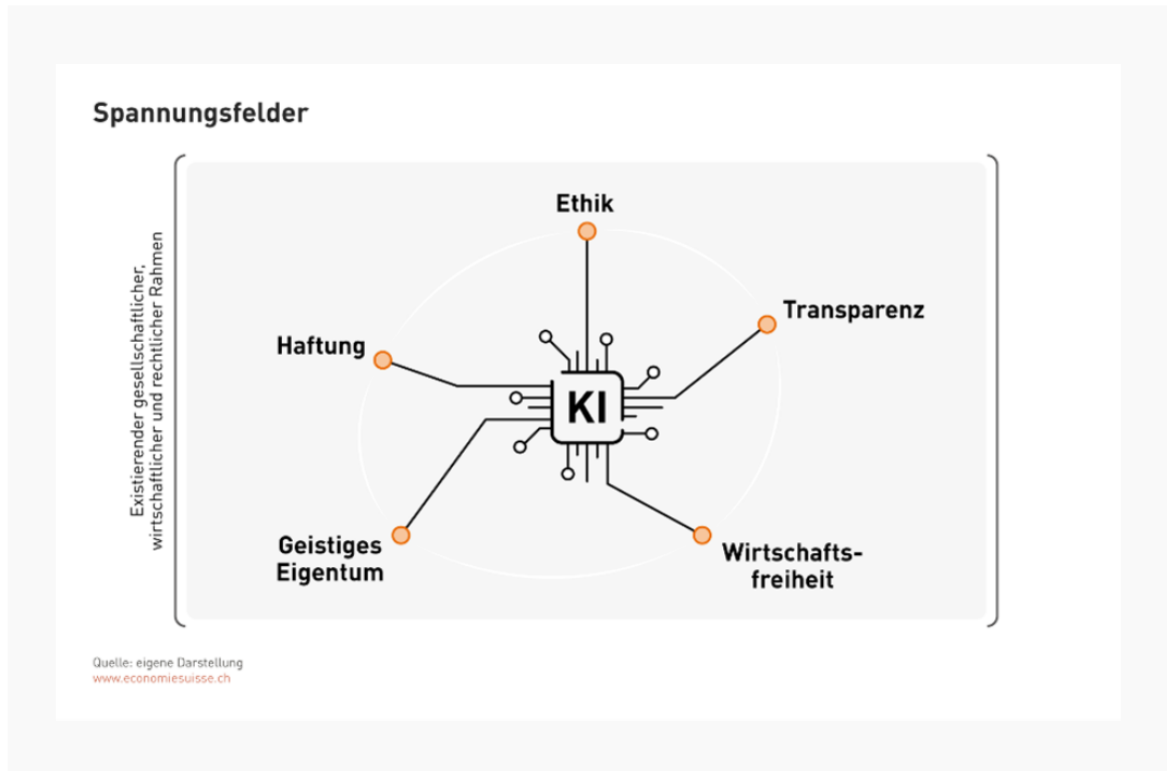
Spannungsfelder

Existierender gesellschaftlicher, wirtschaftlicher und rechtlicher Rahmen

Ethik

Transparenz

Haftung

KI

Geistiges Eigentum

Wirtschaftsfreiheit

Quelle: eigene Darstellung
www.economiesuisse.ch